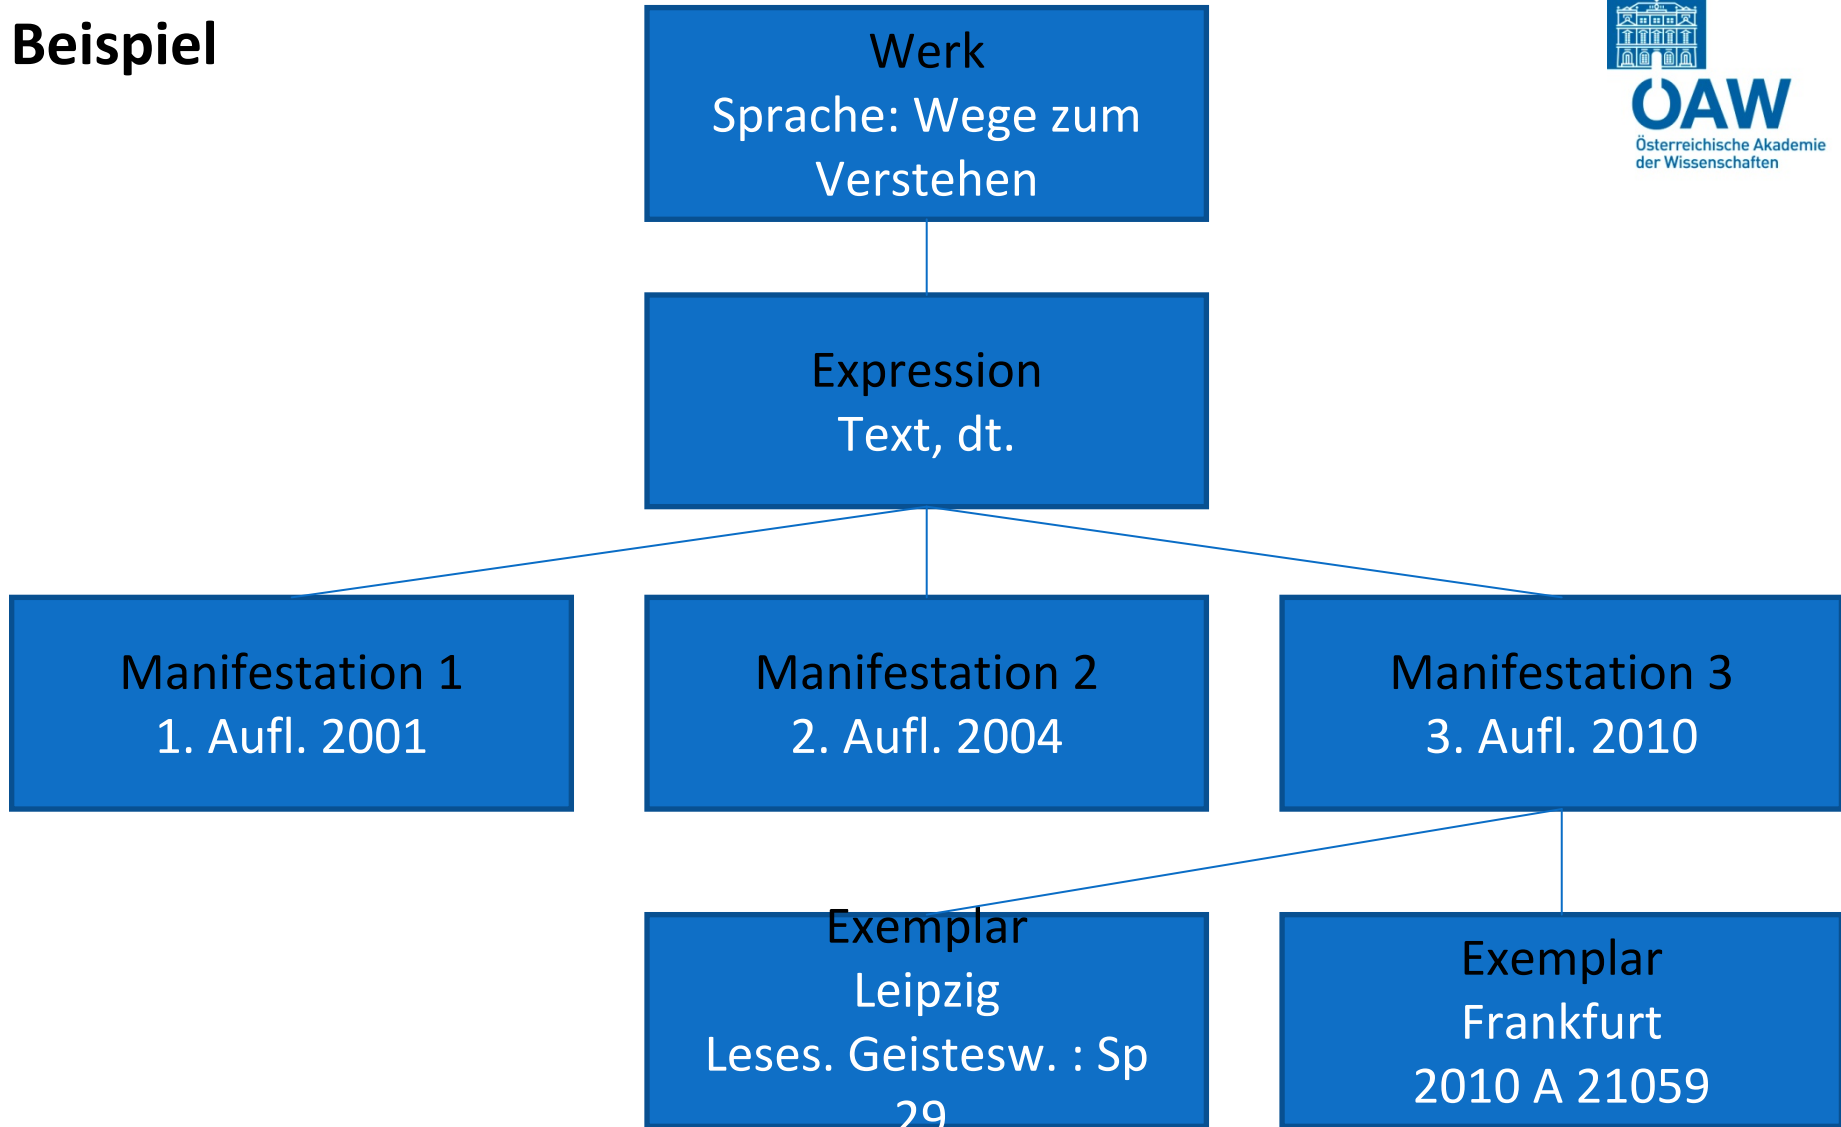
Beispiel

ÖAW
Österreichische Akademie der Wissenschaften

Werk
Sprache: Wege zum Verstehen

Expression
Text, dt.

Manifestation 1
1. Aufl. 2001

Manifestation 2
2. Aufl. 2004

Manifestation 3
3. Aufl. 2010

Exemplar
Leipzig
Leses. Geistesw. : Sp 29

Exemplar
Frankfurt
2010 A 21059